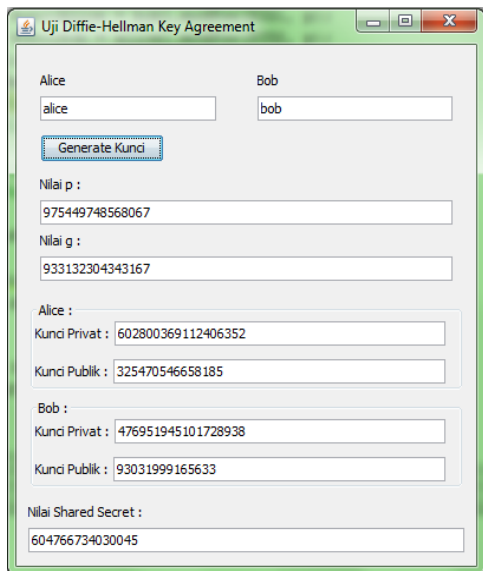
Uji Diffie-Hellman Key Agreement

Alice
alice

Bob
bob

Generate Kunci

Nilai p :
975449748568067

Nilai g :
933132304343167

Alice :
Kunci Privat : 602800369112406352
Kunci Publik : 325470546658185

Bob :
Kunci Privat : 476951945101728938
Kunci Publik : 93031999165633

Nilai Shared Secret :
604766734030045